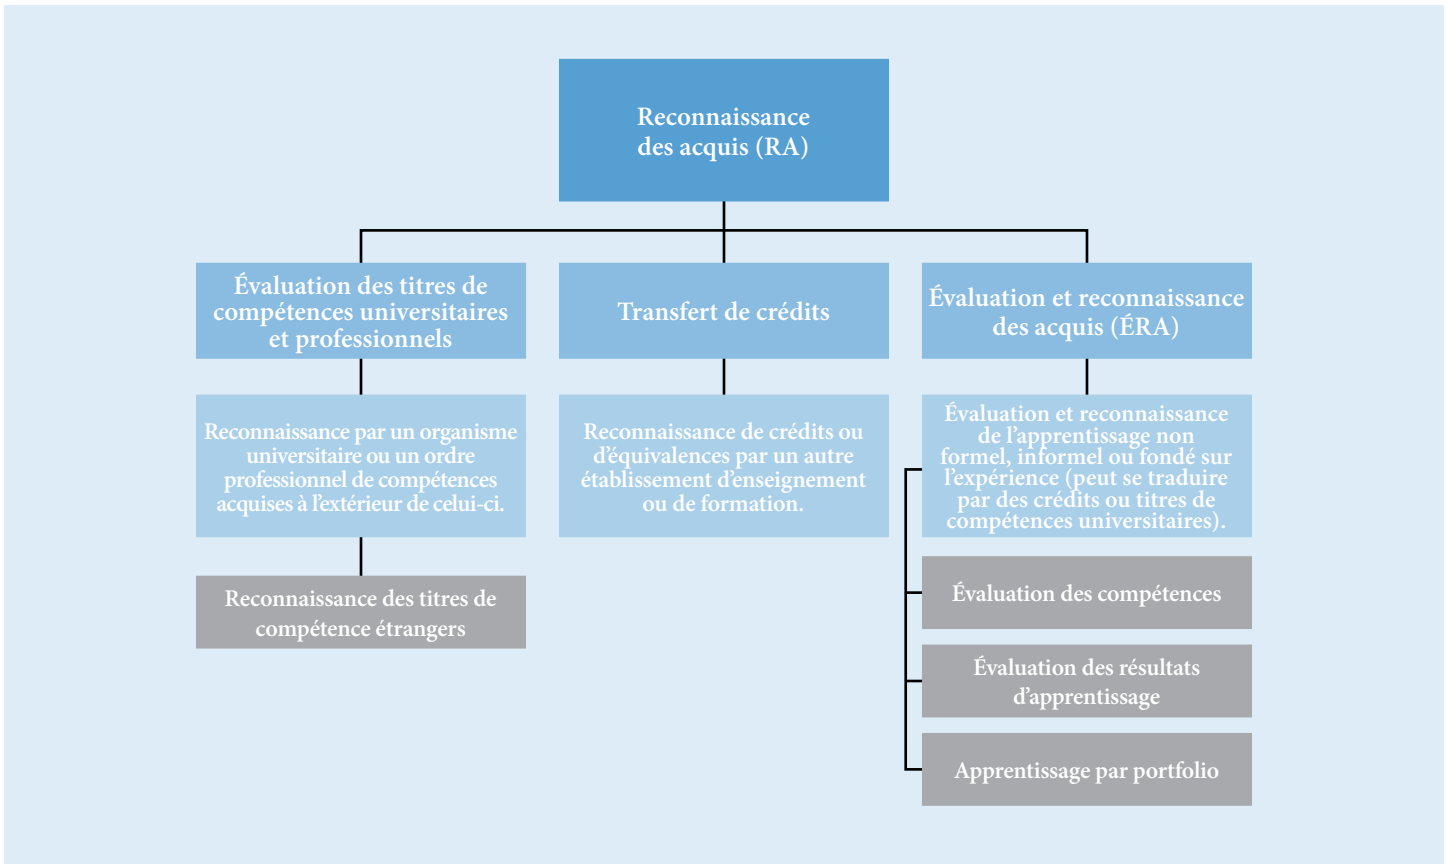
Reconnaissance des acquis (RA)

Évaluation des titres de compétences universitaires et professionnels

Transfert de crédits

Évaluation et reconnaissance des acquis (ÉRA)

Reconnaissance par un organisme universitaire ou un ordre professionnel de compétences acquises à l'extérieur de celui-ci.

Reconnaissance de crédits ou d'équivalences par un autre établissement d'enseignement ou de formation.

Évaluation et reconnaissance de l'apprentissage non formel, informel ou fondé sur l'expérience (peut se traduire par des crédits ou titres de compétences universitaires).

Reconnaissance des titres de compétence étrangers

Évaluation des compétences

Évaluation des résultats d'apprentissage

Apprentissage par portfolio